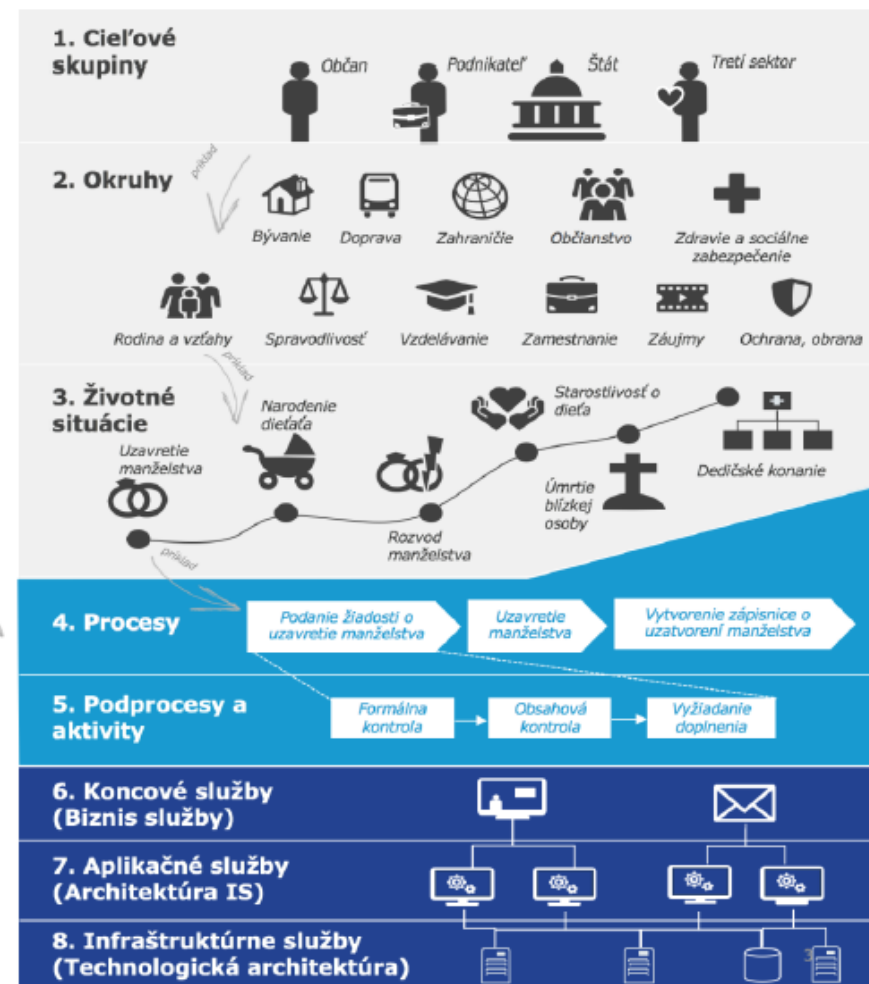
1. Cieľové skupiny

Občan

Podnikateľ

Štát

Tretí sektor

príklad

2. Okruhy

Bývanie

Doprava

Zahraničie

Občianstvo

Zdravie a sociálne zabezpečenie

Rodina a vzťahy

Spravodlivosť

Vzdelávanie

Zamestnanie

Záujmy

Ochrana, obrana

príklad

3. Životné situácie

Uzavretie manželstva

Narodenie dieťaťa

Rozvod manželstva

Starostlivosť o dieťa

Úmrtie blízkej osoby

Dedičské konanie

príklad

4. Procesy

Podanie žiadosti o uzavretie manželstva

Uzavretie manželstva

Vytvorenie zápisnice o uzatvorení manželstva

5. Podprocesy a aktivity

Formálna kontrola

Obsahová kontrola

Vyžiadanie doplnenia

6. Koncové služby (Biznis služby)

7. Aplikačné služby (Architektúra IS)

8. Infraštruktúrne služby (Technologická architektúra)

3